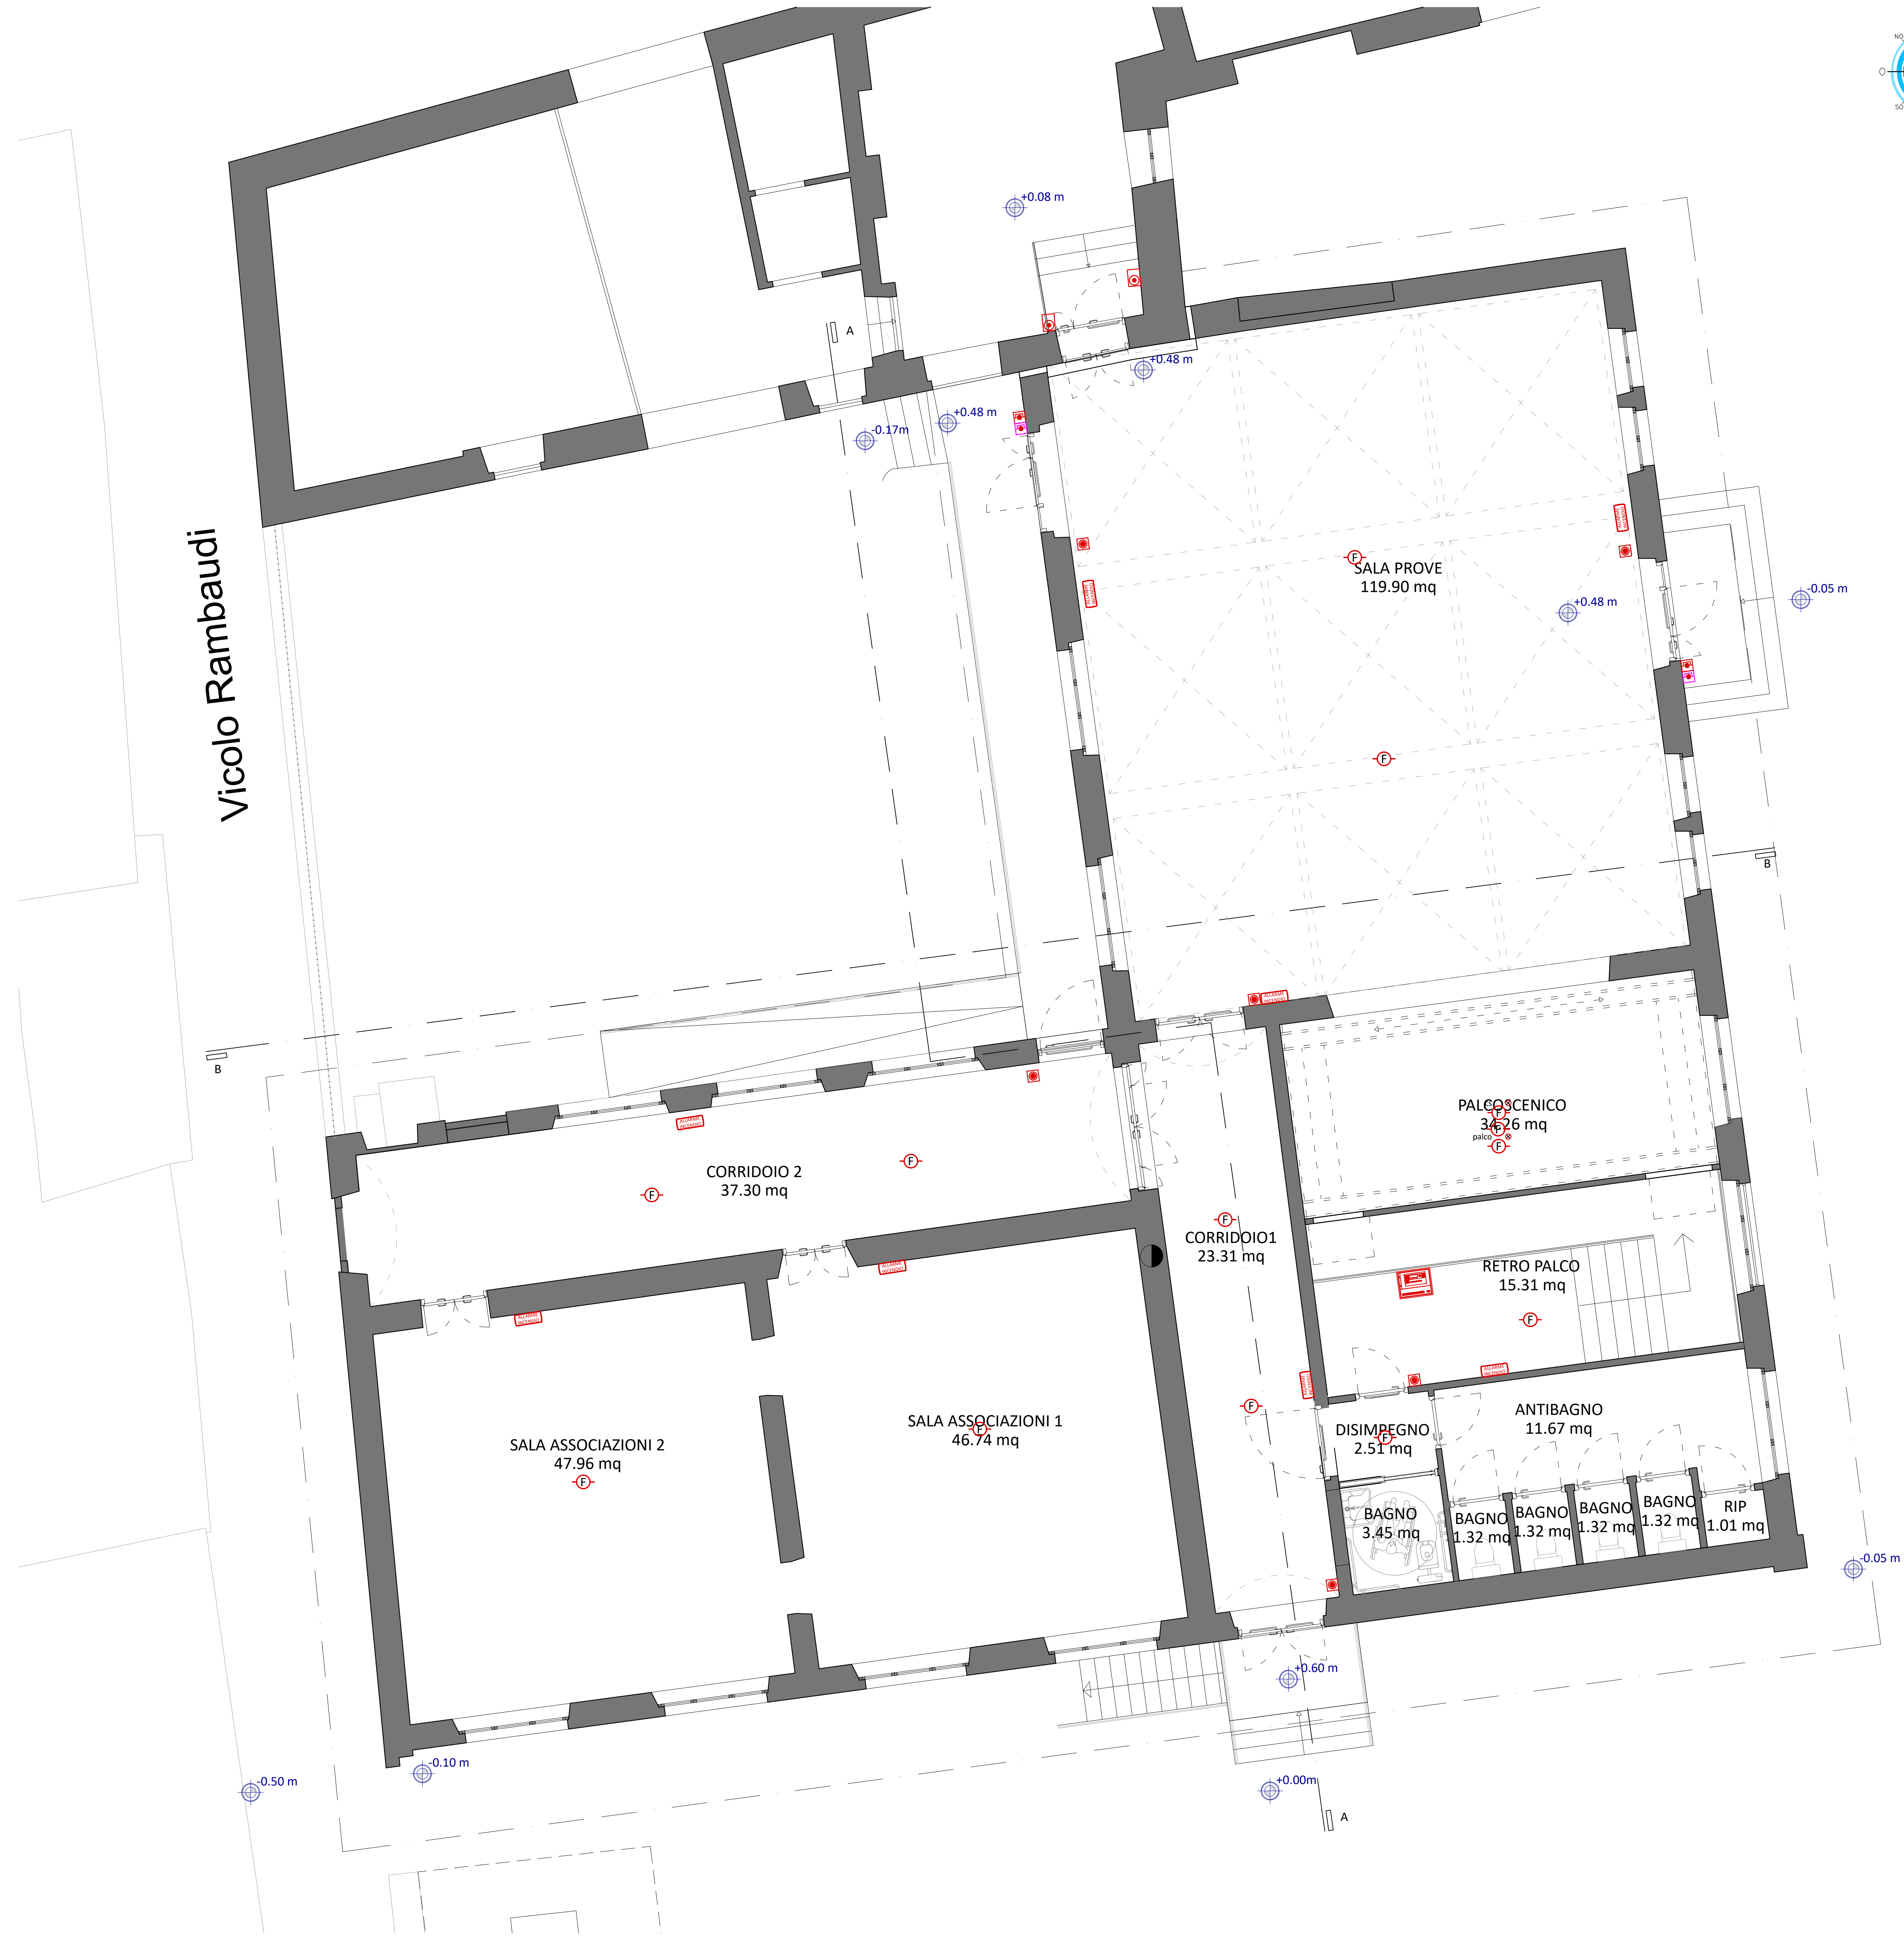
+0.08 m

A

+0.48 m

+0.48 m

-0.17m

Vicolo Rambaudi

SALA PROVE
119.90 mq

+0.48 m

-0.05 m

B

B

PALCOSCENICO
34.26 mq
palco

CORRIDOIO 2
37.30 mq

CORRIDOIO1
23.31 mq

RETRO PALCO
15.31 mq

SALA ASSOCIAZIONI 1
46.74 mq

SALA ASSOCIAZIONI 2
47.96 mq

DISIMPEGNO
2.51 mq

ANTIBAGNO
11.67 mq

BAGNO
3.45 mq

BAGNO
1.32 mq

BAGNO
1.32 mq

BAGNO
1.32 mq

BAGNO
1.32 mq

RIP
1.01 mq

-0.05 m

+0.60 m

-0.50 m

-0.10 m

+0.00m

A